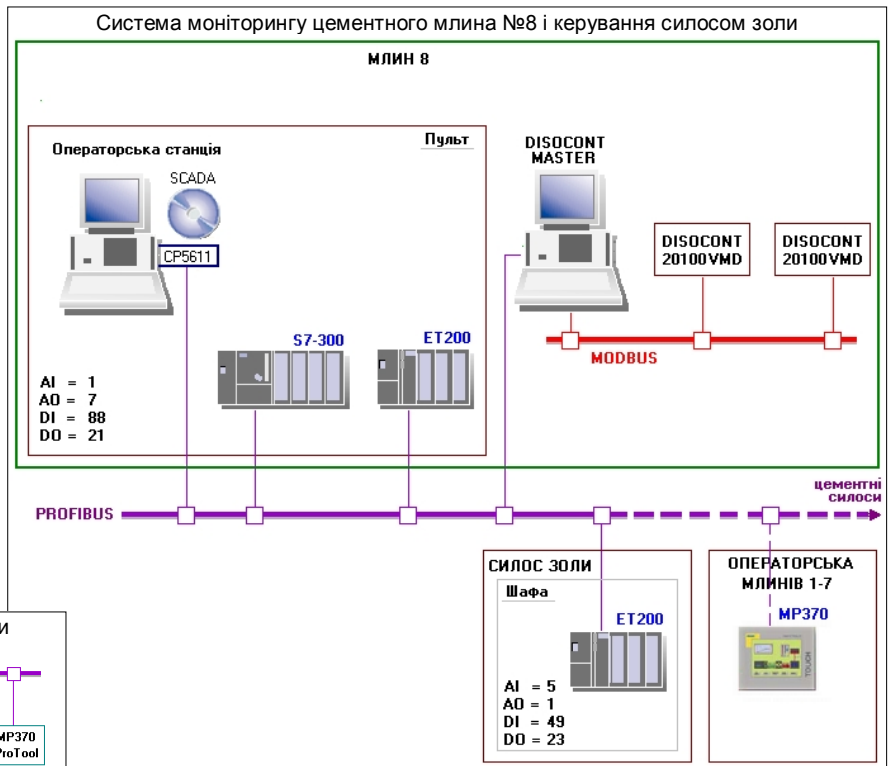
Система моніторингу цементного млина №8 і керування силосом золи

МЛИН 8

Пульт

Операторська станція

SCADA

CP5611

DISOCONT MASTER

DISOCONT 20100VMD

DISOCONT 20100VMD

S7-300

ET200

MODBUS

AI = 1
AO = 7
DI = 88
DO = 21

цементні силоси

PROFIBUS

СИЛОС ЗОЛИ

Шафа

ET200

AI = 5
AO = 1
DI = 49
DO = 23

ОПЕРАТОРСЬКА МЛИНІВ 1-7

MP370

TOUCH

И

MP370
ProTool